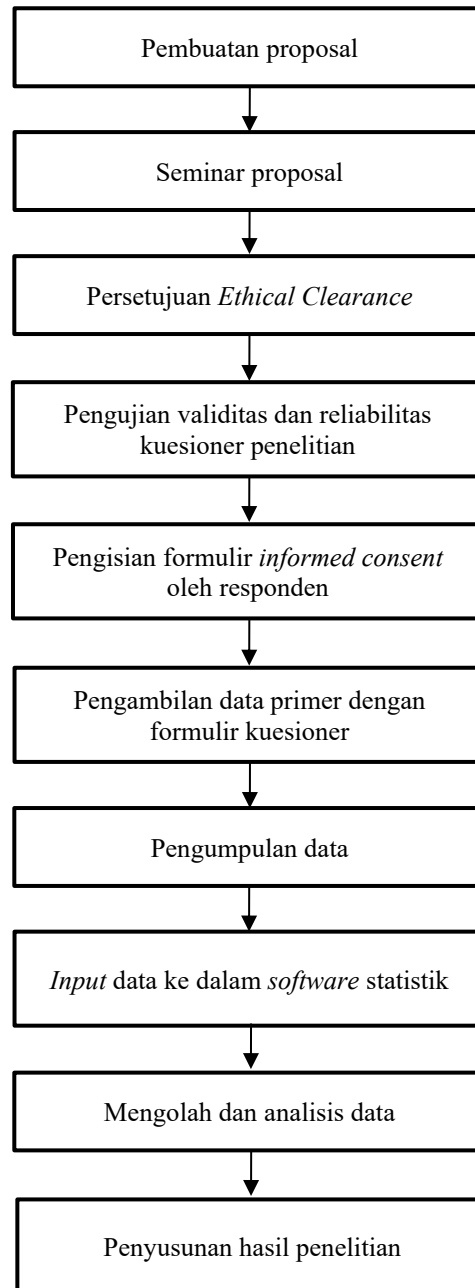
Pembuatan proposal

Seminar proposal

Persetujuan Ethical Clearance

Pengujian validitas dan reliabilitas kuesioner penelitian

Pengisian formulir informed consent oleh responden

Pengambilan data primer dengan formulir kuesioner

Pengumpulan data

Input data ke dalam software statistik

Mengolah dan analisis data

Penyusunan hasil penelitian